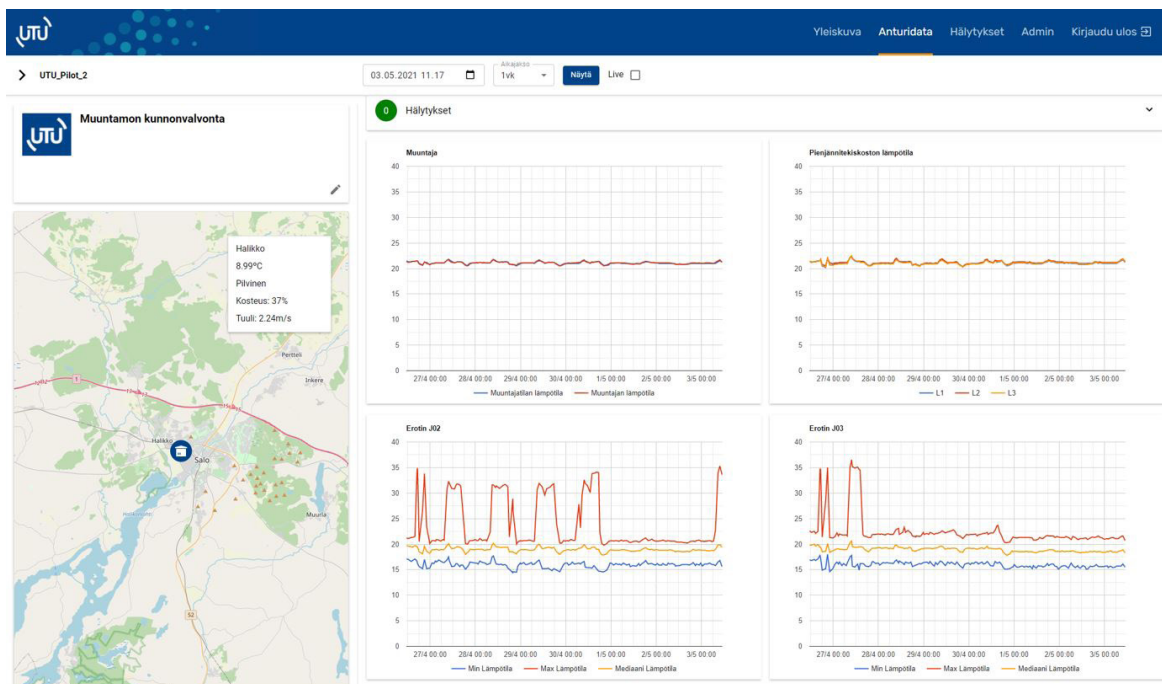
UTU

Yleiskuva Anturidata Hälytykset Admin Kirjaudu ulos

UTU_Pilot_2

03.05.2021 11.17

Aikajakso
1vk

Näytä

Live

0 Hälytykset

UTU

Muuntamon kunnonvalvonta

Halikko
8.99ºC
Pilvinen
Kosteus: 37%
Tuuli: 2.24m/s

Pertteli
Inkere
Halikko
Salo
Muurla
52

Muuntaja

40
35
30
25
20
15
10
5
0

27/4 00:00 28/4 00:00 29/4 00:00 30/4 00:00 1/5 00:00 2/5 00:00 3/5 00:00

Muuntajatilan lämpötila Muuntajan lämpötila

Pienjännitekiskoston lämpötila

40
35
30
25
20
15
10
5
0

27/4 00:00 28/4 00:00 29/4 00:00 30/4 00:00 1/5 00:00 2/5 00:00 3/5 00:00

L1 L2 L3

Erotin J02

40
35
30
25
20
15
10
5
0

27/4 00:00 28/4 00:00 29/4 00:00 30/4 00:00 1/5 00:00 2/5 00:00 3/5 00:00

Min Lämpötila Max Lämpötila Mediaani Lämpötila

Erotin J03

40
35
30
25
20
15
10
5
0

27/4 00:00 28/4 00:00 29/4 00:00 30/4 00:00 1/5 00:00 2/5 00:00 3/5 00:00

Min Lämpötila Max Lämpötila Mediaani Lämpötila